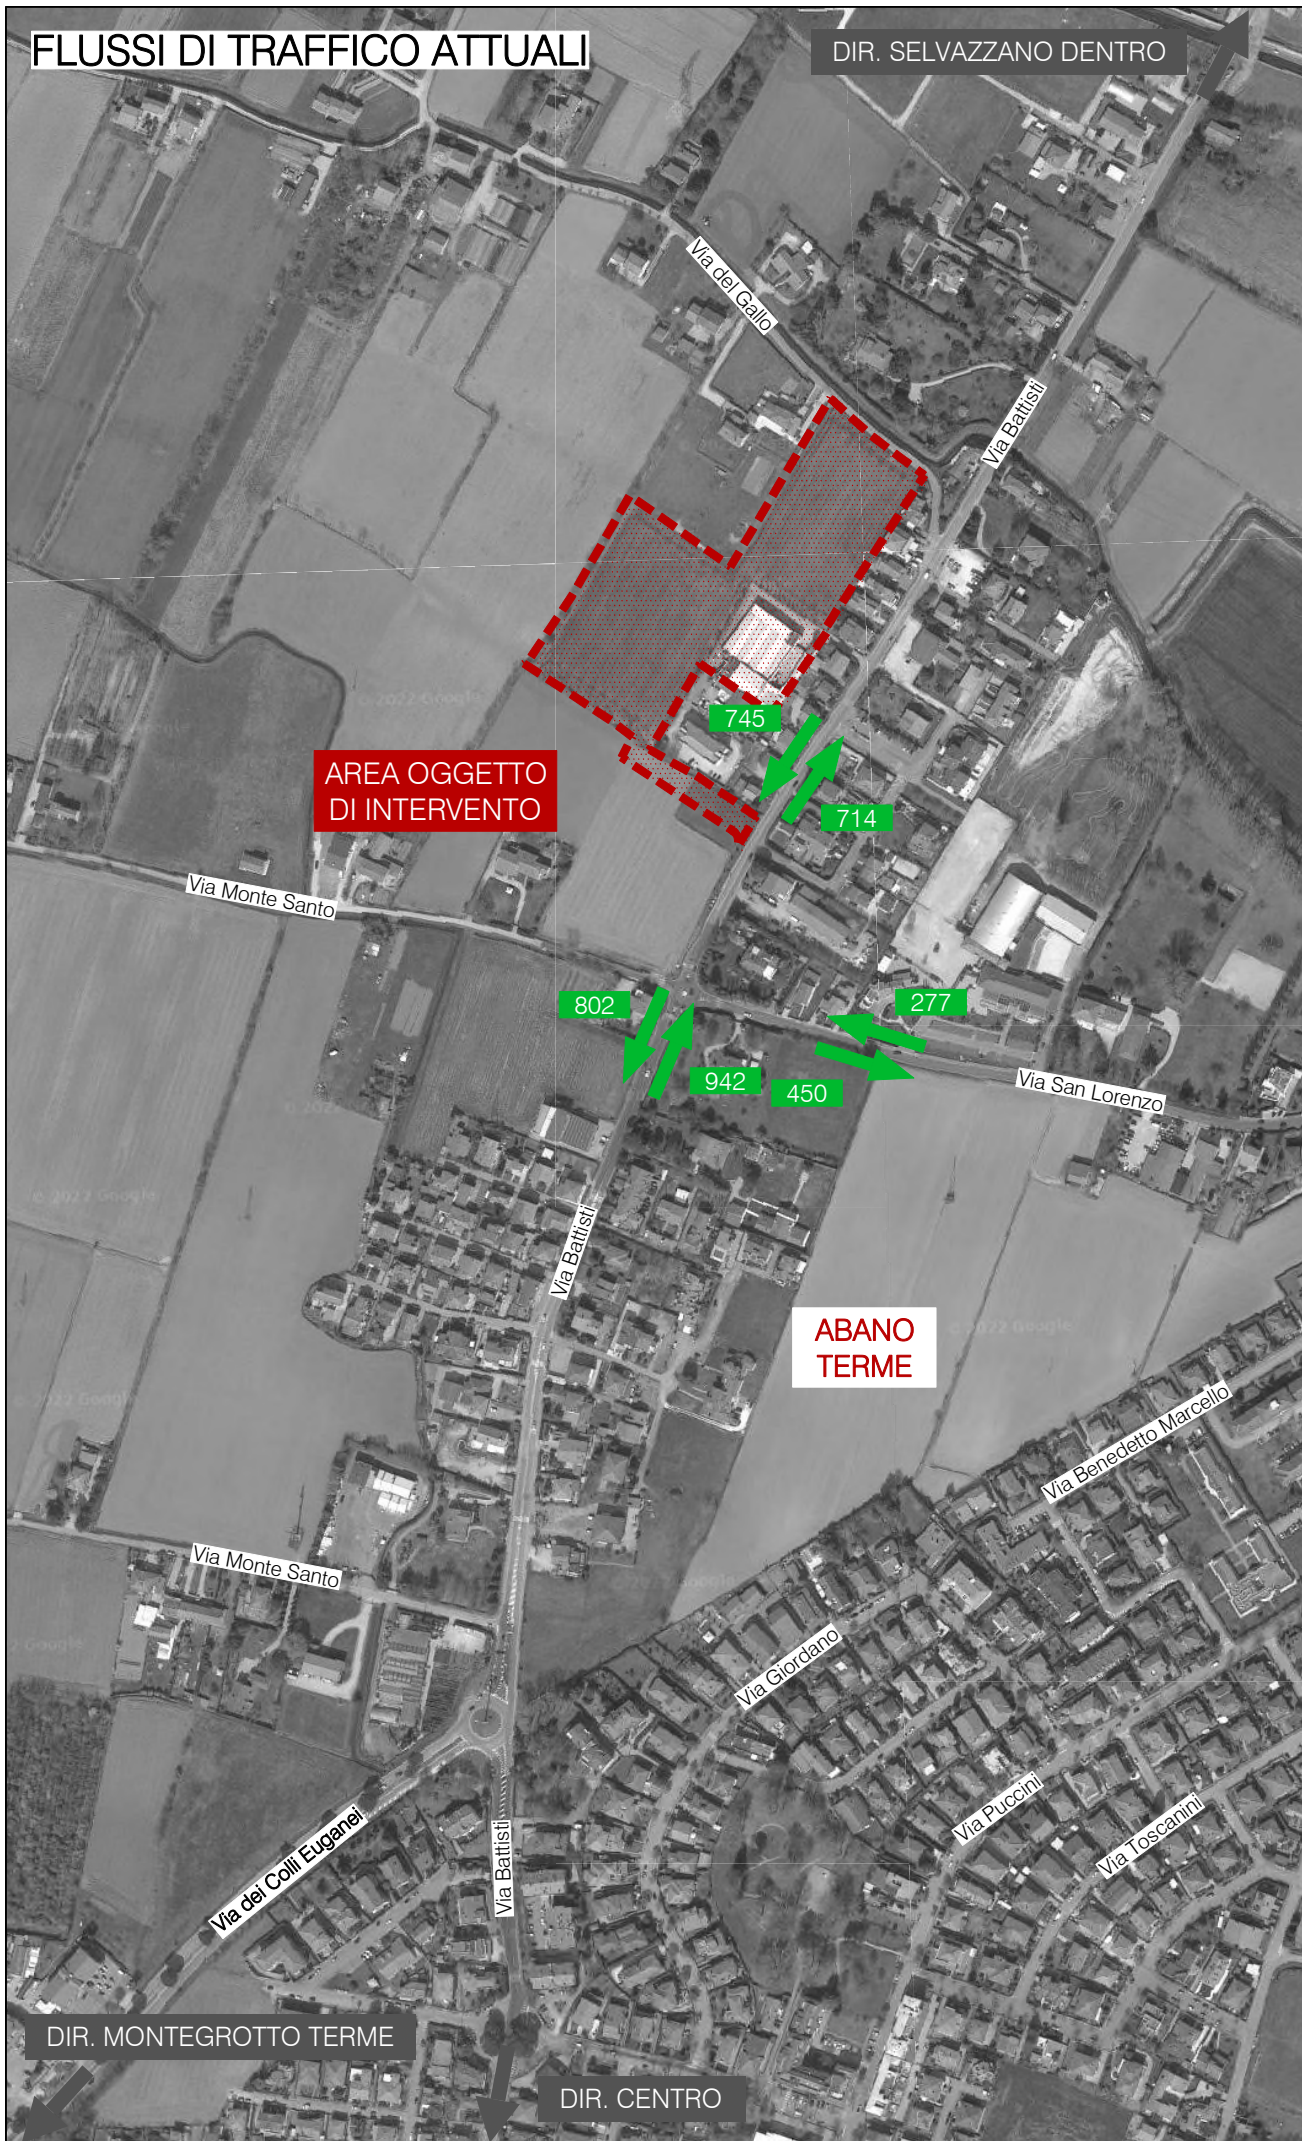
FLUSSI DI TRAFFICO ATTUALI

DIR. SELVAZZANO DENTRO

Via del Gallo

Via Battisti

745

714

AREA OGGETTO DI INTERVENTO

Via Monte Santo

802

277

942

450

Via San Lorenzo

Via Battisti

ABANO TERME

Via Benedetto Marcello

Via Monte Santo

Via Giordano

Via Puccini

Via Toscanini

Via dei Colli Euganei

Via Battisti

DIR. MONTEGROTTO TERME

DIR. CENTRO